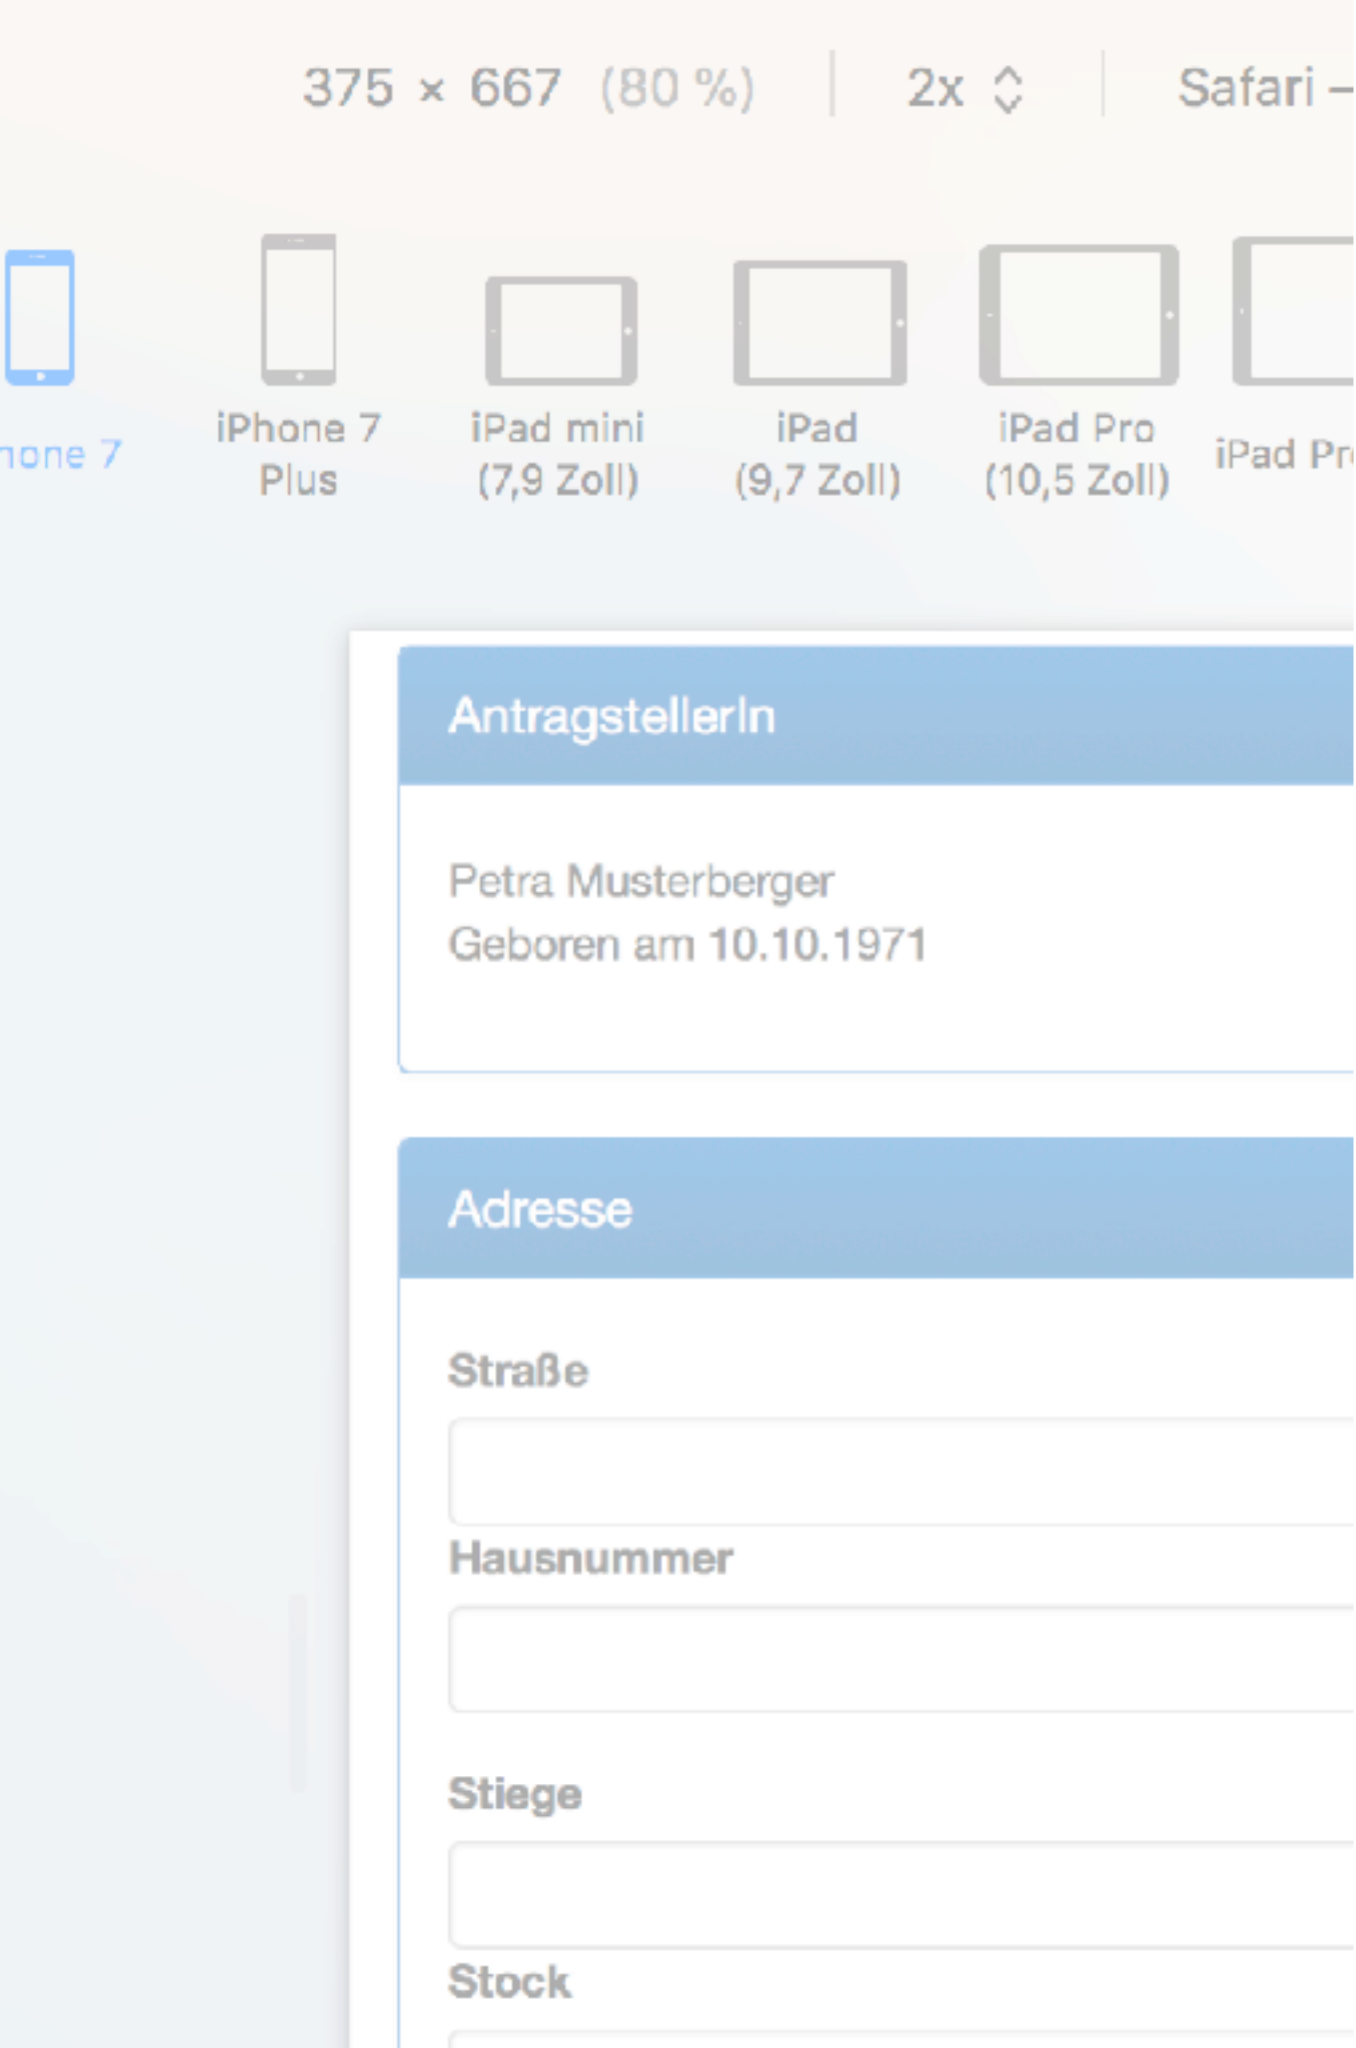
375 × 667 (80 %) | 2x | Safari –

hone 7

iPhone 7 Plus

iPad mini (7,9 Zoll)

iPad (9,7 Zoll)

iPad Pro (10,5 Zoll)

iPad Pr

AntragstellerIn

Petra Musterberger
Geboren am 10.10.1971

Adresse

Straße

Hausnummer

Stiege

Stock